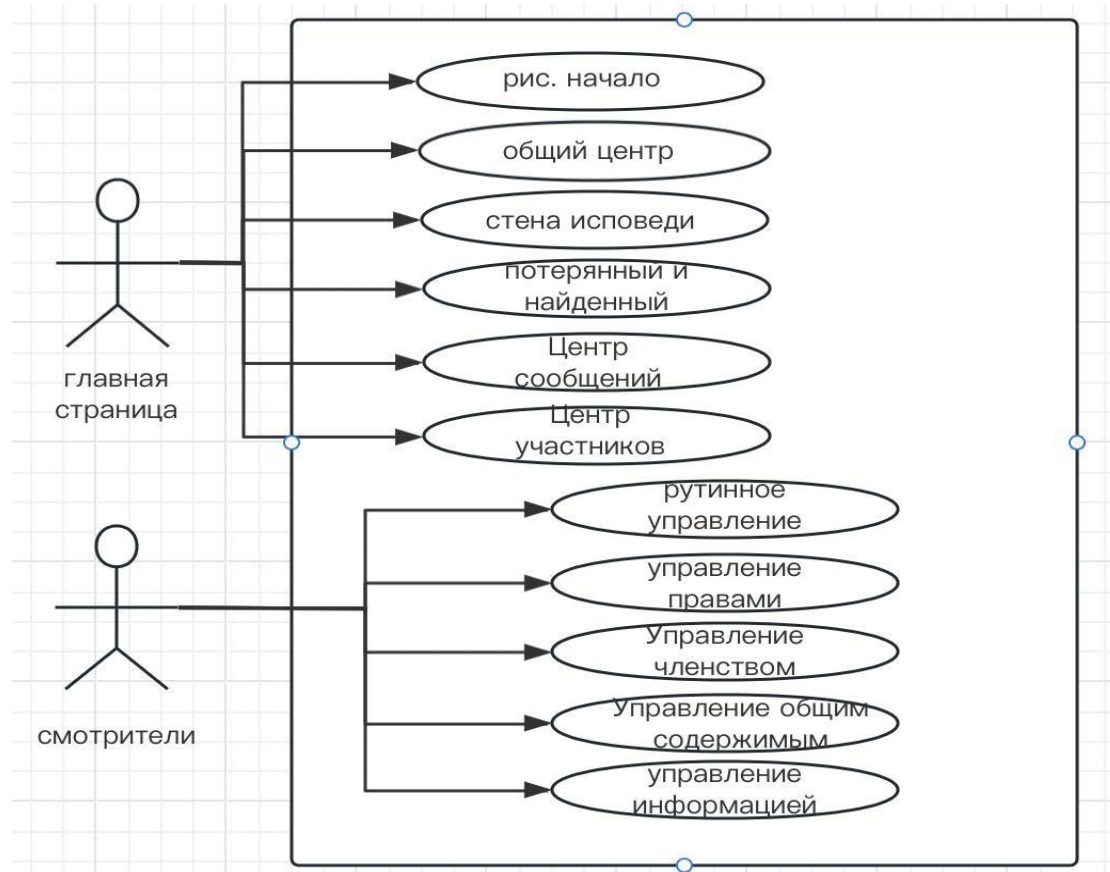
рис. начало

общий центр

стена исповеди

потерянный и найденный

Центр сообщений

Центр участников

главная страница

рутинное управление

управление правами

Управление членством

Управление общим содержимым

управление информацией

смотрители